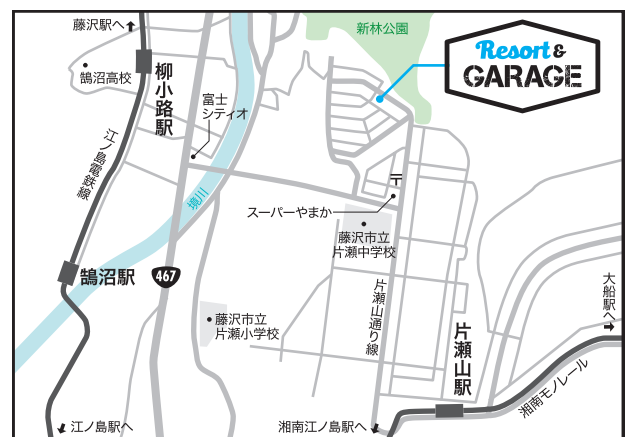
藤沢駅へ
新林公園
Resort & GARAGE
鵠沼高校
柳小路駅
富士シティオ
江ノ島電鉄線
境川
スーパーやまか
藤沢市立片瀬中学校
鵠沼駅
467
片瀬山通り線
大船駅へ
藤沢市立片瀬小学校
片瀬山駅
湘南モノレール
江ノ島駅へ
湘南江ノ島駅へ